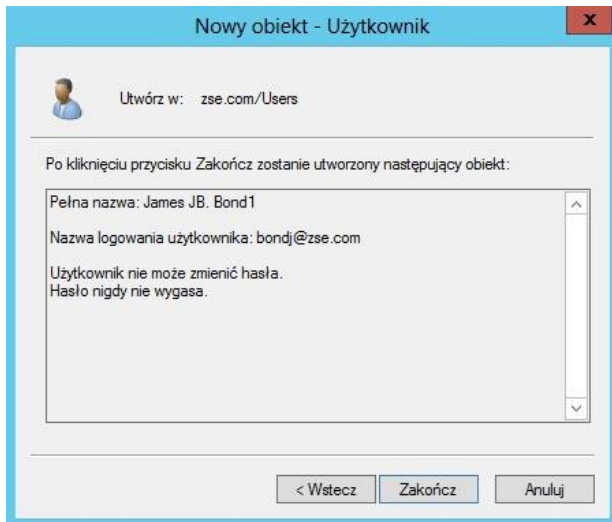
Nowy obiekt - Użytkownik

x

Utwórz w: zse.com/Users

Po kliknięciu przycisku Zakończ zostanie utworzony następujący obiekt:

Pełna nazwa: James JB. Bond1

Nazwa logowania użytkownika: bondj@zse.com

Użytkownik nie może zmienić hasła.
Hasło nigdy nie wygasa.

< Wstecz

Zakończ

Anuluj